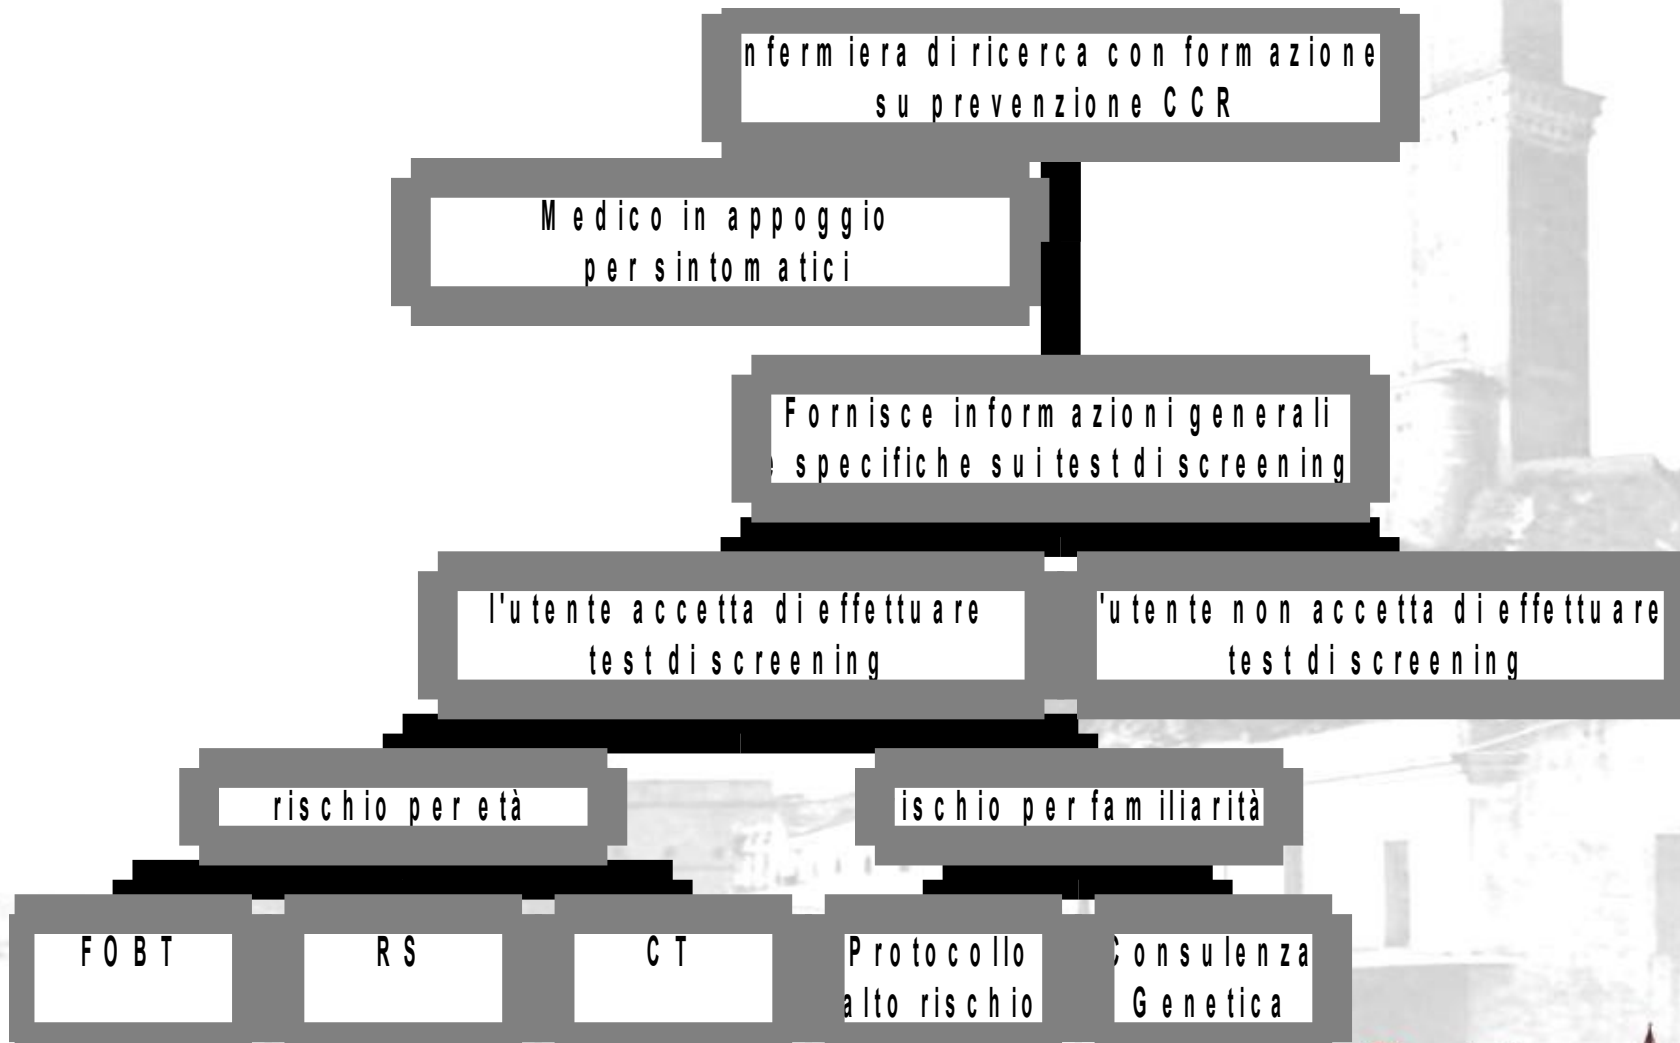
nfermiera di ricerca con formazione su prevenzione CCR

Medico in appoggio per sintomatici

Fornisce informazioni generali e specifiche sui test di screening

l'utente accetta di effettuare test di screening

'utente non accetta di effettuare test di screening

rischio per età

ischio per familiarità

FOBT

RS

CT

Protocollo alto rischio

Consulenza Genetica